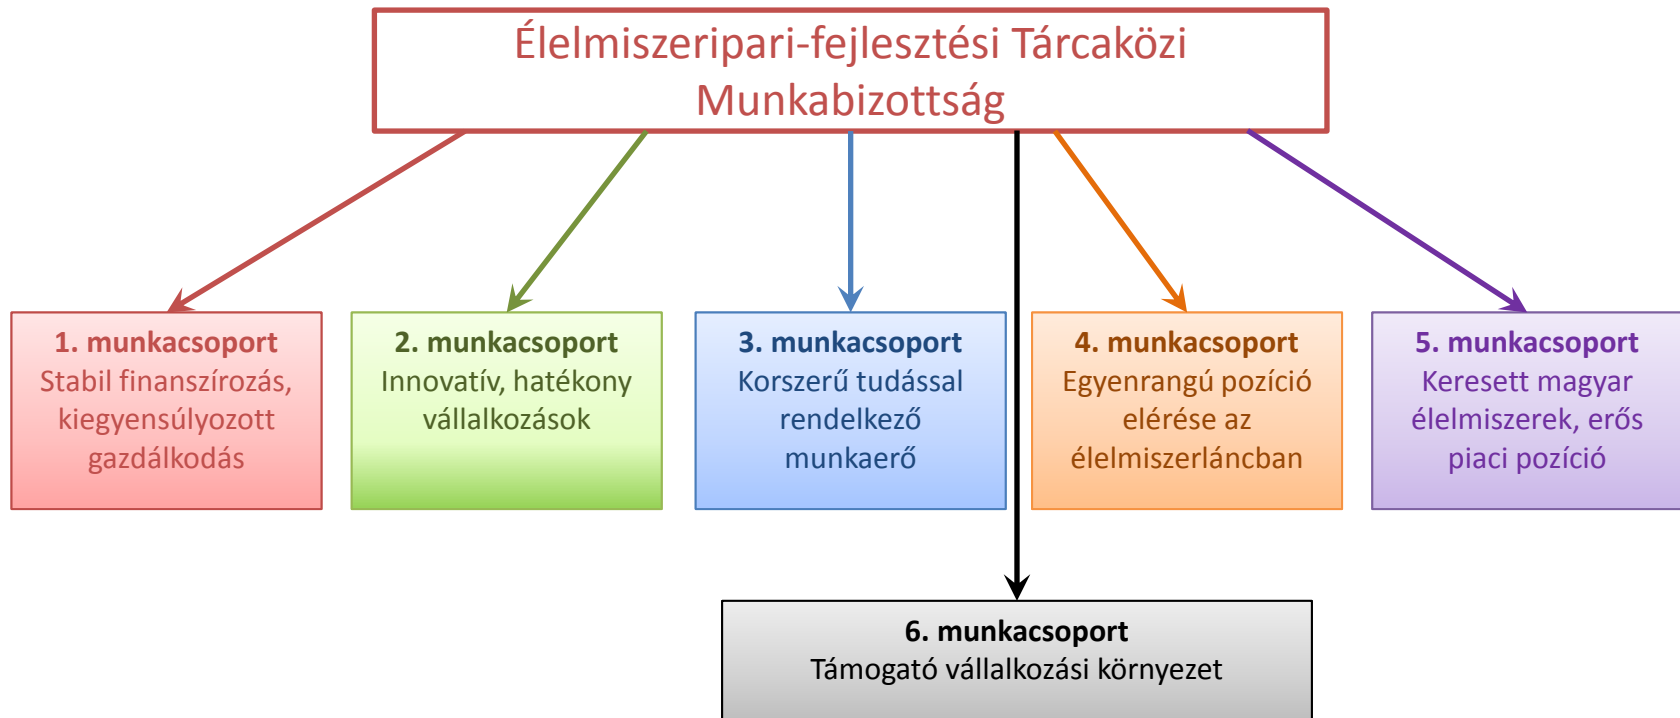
Élelmiszeripari-fejlesztési Tárcaközi Munkabizottság

1. munkacsoport
Stabil finanszírozás, kiegyensúlyozott gazdálkodás

2. munkacsoport
Innovatív, hatékony vállalkozások

3. munkacsoport
Korszerű tudással rendelkező munkaerő

4. munkacsoport
Egyenrangú pozíció elérése az élelmiszerláncban

5. munkacsoport
Keresett magyar élelmiszerek, erős piaci pozíció

6. munkacsoport
Támogató vállalkozási környezet